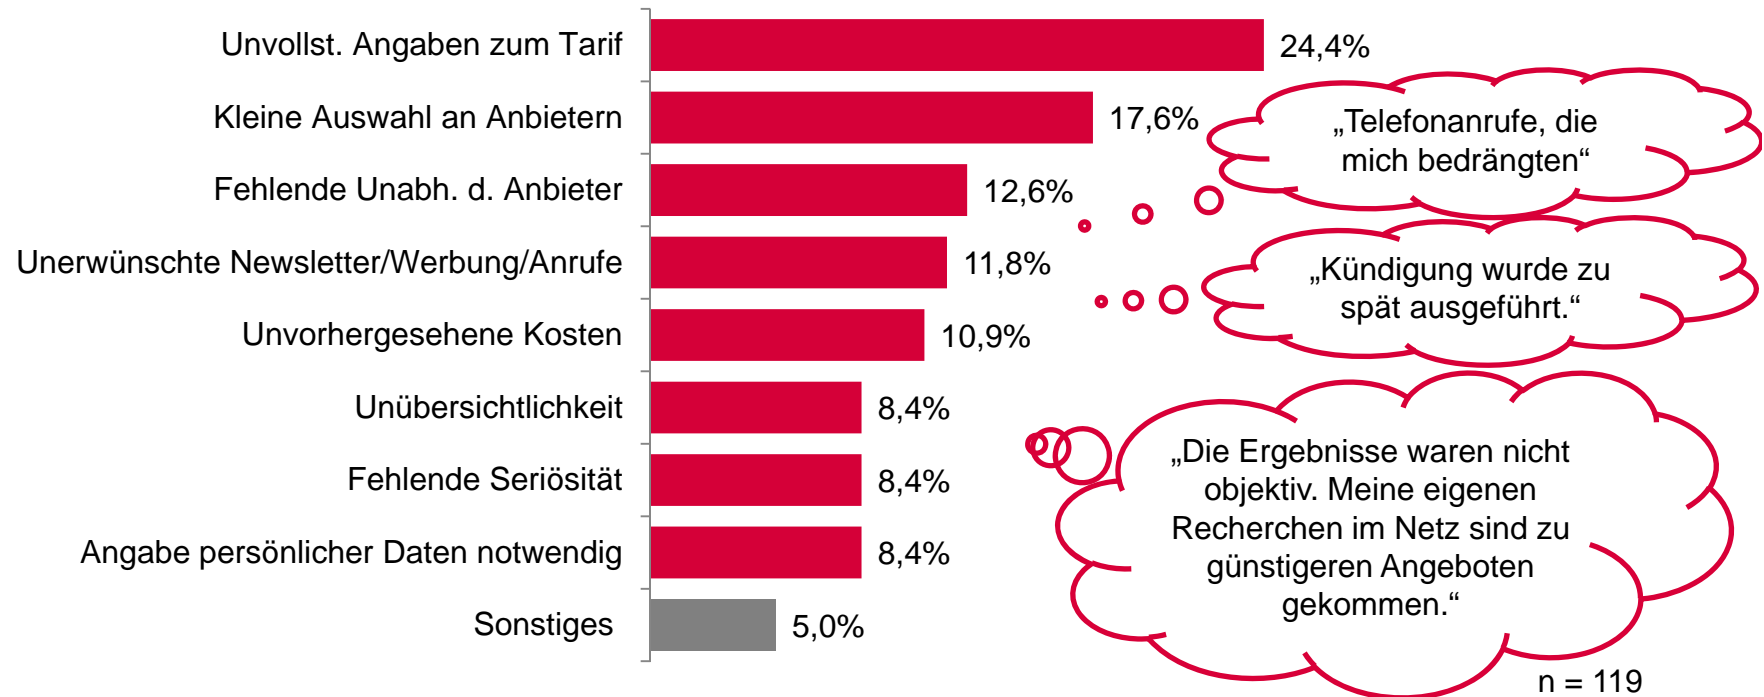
| | |
|---|---|
| Unvollst. Angaben zum Tarif | 24,4% |
| Kleine Auswahl an Anbietern | 17,6% |
| Fehlende Unabh. d. Anbieter | 12,6% |
| Unerwünschte Newsletter/Werbung/Anrufe | 11,8% |
| Unvorhergesehene Kosten | 10,9% |
| Unübersichtlichkeit | 8,4% |
| Fehlende Seriösität | 8,4% |
| Angabe persönlicher Daten notwendig | 8,4% |
| Sonstiges | 5,0% |

„Telefonanrufe, die mich bedrängten“

„Kündigung wurde zu spät ausgeführt.“

„Die Ergebnisse waren nicht objektiv. Meine eigenen Recherchen im Netz sind zu günstigeren Angeboten gekommen.“

n = 119